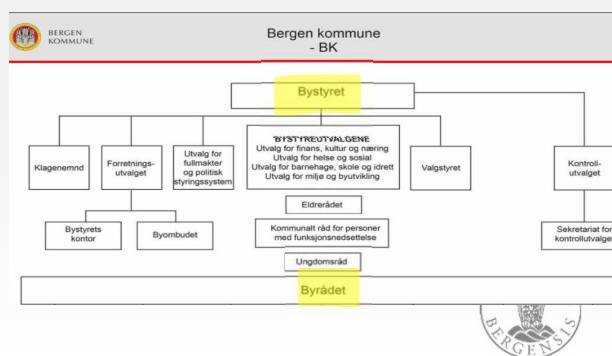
BERGEN KOMMUNE

Bergen kommune - BK

Bystyret

Klagenemnd

Forretnings-utvalget

Utvalg for fullmakter og politisk styringssystem

BYSTYREUTVALGENE
Utvalg for finans, kultur og næring
Utvalg for helse og sosial
Utvalg for barnehage, skole og idrett
Utvalg for miljø og byutvikling

Valgstyret

Kontroll-utvalget

Bystyrets kontor

Byombudet

Eldrerådet

Kommunalt råd for personer med funksjonsnedsettelse

Ungdomsråd

Sekretariat for kontrollutvalge

Byrådet

BERGENSIS